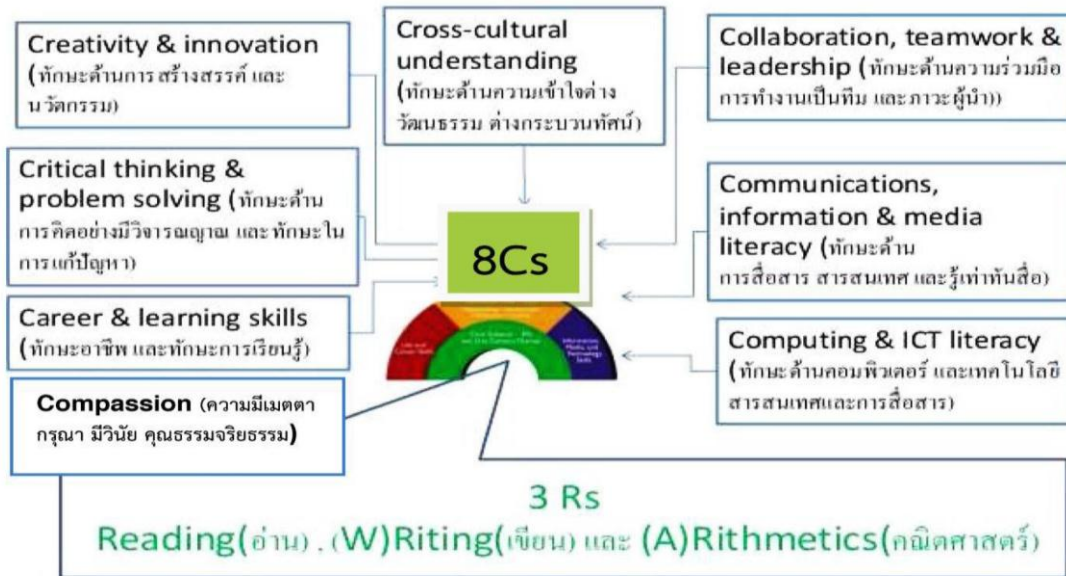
Creativity & innovation (ทักษะด้านการ สร้างสรรค์ และนวัตกรรม)

Cross-cultural understanding (ทักษะด้านความเข้าใจต่างวัฒนธรรม ต่างกระบวนทัศน์)

Collaboration, teamwork & leadership (ทักษะด้านความร่วมมือ การทำงานเป็นทีม และภาวะผู้นำ)

Critical thinking & problem solving (ทักษะด้านการคิดอย่างมีวิจารณญาณ และทักษะในการแก้ปัญหา)

8Cs

Communications, information & media literacy (ทักษะด้านการสื่อสาร สารสนเทศ และรู้เท่าทันสื่อ)

Career & learning skills (ทักษะอาชีพ และทักษะการเรียนรู้)

Computing & ICT literacy (ทักษะด้านคอมพิวเตอร์ และเทคโนโลยีสารสนเทศและการสื่อสาร)

Compassion (ความมีเมตตา กรุณา มีวินัย คุณธรรมจริยธรรม)

3 Rs
Reading(อ่าน) , (W)Riting(เขียน) และ (A)Rithmetics(คณิตศาสตร์)